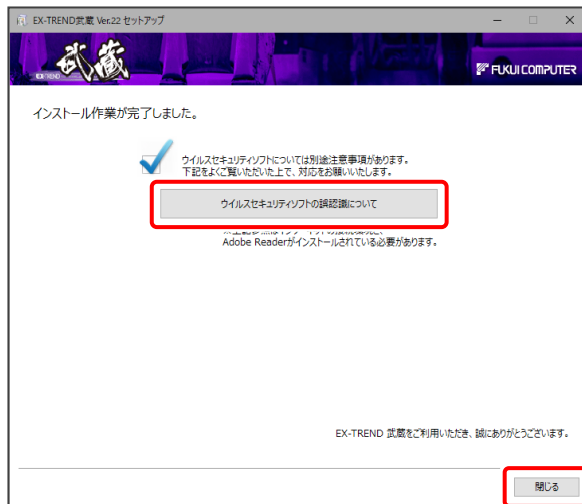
EX-TREND武蔵 Ver.22 セットアップ

EX-TREND 武蔵

FUKUI COMPUTER

インストール作業が完了しました。

ウイルスセキュリティソフトについては別途注意事項があります。
下記をよくご覧いただいた上で、対応をお願いいたします。

ウイルスセキュリティソフトの誤認識について

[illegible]
Adobe Readerがインストールされている必要があります。

EX-TREND 武蔵をご利用いただき、誠にありがとうございます。

閉じる